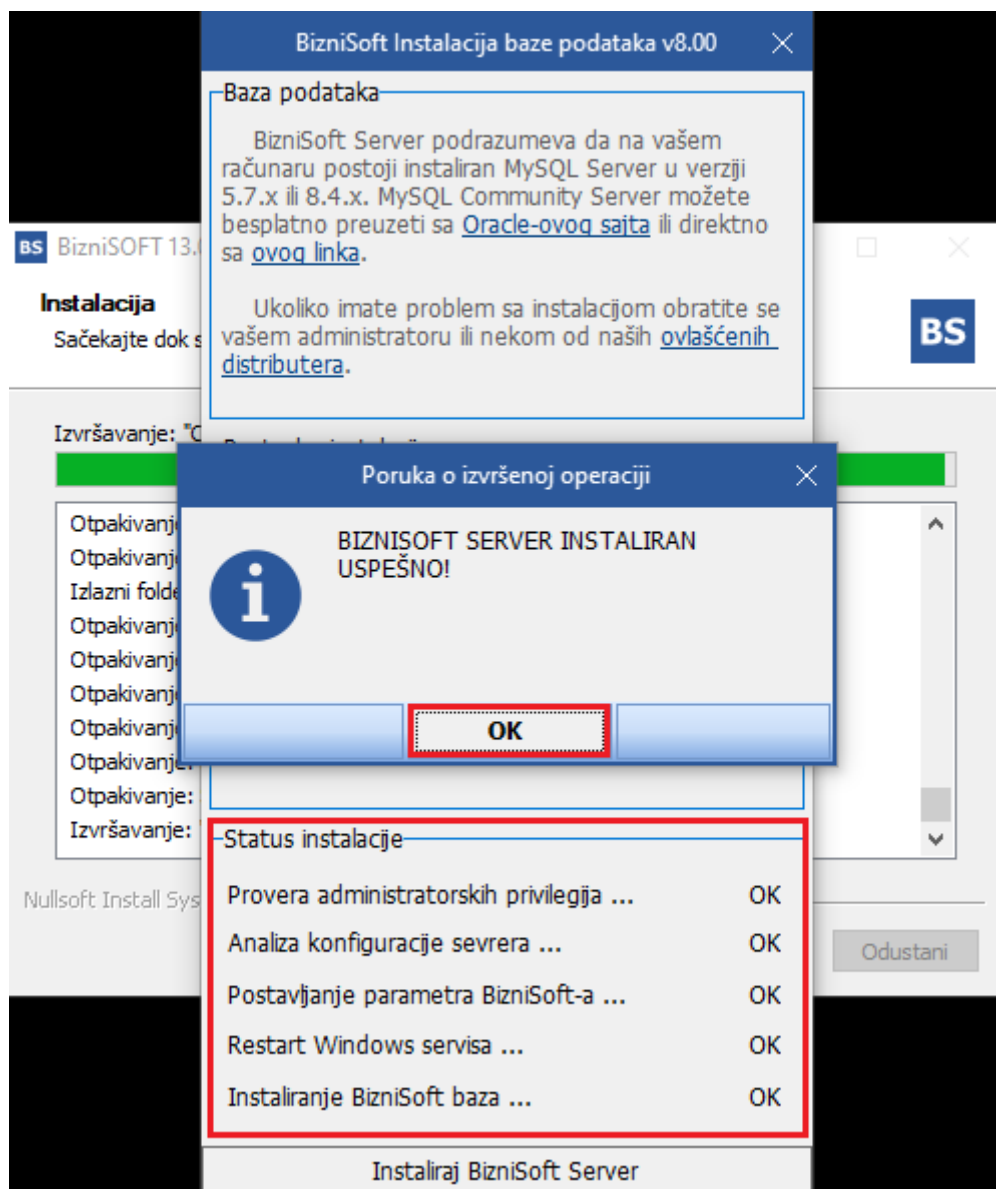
BizniSoft Instalacija baze podataka v8.00

Baza podataka

BizniSoft Server podrazumeva da na vašem računaru postoji instaliran MySQL Server u verziji 5.7.x ili 8.4.x. MySQL Community Server možete besplatno preuzeti sa Oracle-ovog sajta ili direktno sa ovog linka.

Ukoliko imate problem sa instalacijom obratite se vašem administratoru ili nekom od naših ovlašćenih distributera.

BS BizniSOFT 13.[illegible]

Instalacija
Sačekajte dok s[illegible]

BS

Izvršavanje: "C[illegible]

Otpakivanj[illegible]
Otpakivanj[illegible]
Izlazni folde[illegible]
Otpakivanj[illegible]
Otpakivanj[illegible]
Otpakivanj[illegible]
Otpakivanj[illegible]
Otpakivanje:
Otpakivanje:
Izvršavanje:

Nullsoft Install Sys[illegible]

Odustani

Poruka o izvršenoj operaciji

BIZNISOFT SERVER INSTALIRAN USPEŠNO!

OK

Status instalacije

Provera administratorskih privilegija ... OK
Analiza konfiguracije sevrera ... OK
Postavljanje parametra BizniSoft-a ... OK
Restart Windows servisa ... OK
Instaliranje BizniSoft baza ... OK

Instaliraj BizniSoft Server